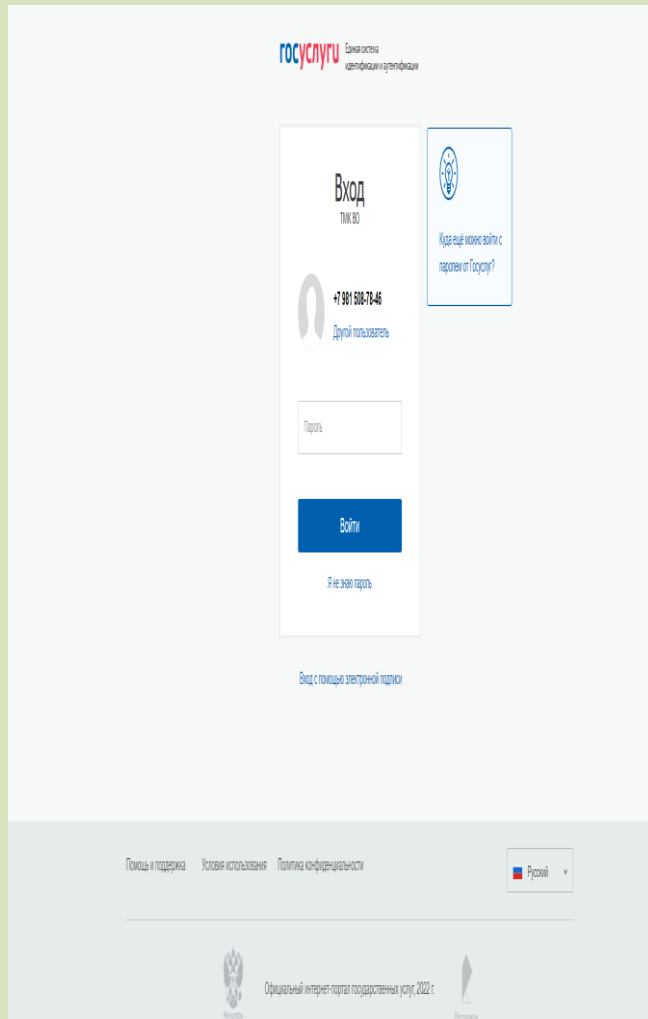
госуслуги Единая система идентификации и аутентификации

Вход
ТМК ВО

+7 981 508-78-46
Другой пользователь

Пароль

Войти

Я не знаю пароль

Куда ещё можно войти с паролем от Госуслуг?

Вход с помощью электронной подписи

Помощь и поддержка Условия использования Политика конфиденциальности

Русский

Официальный интернет-портал государственных услуг, 2022 г.